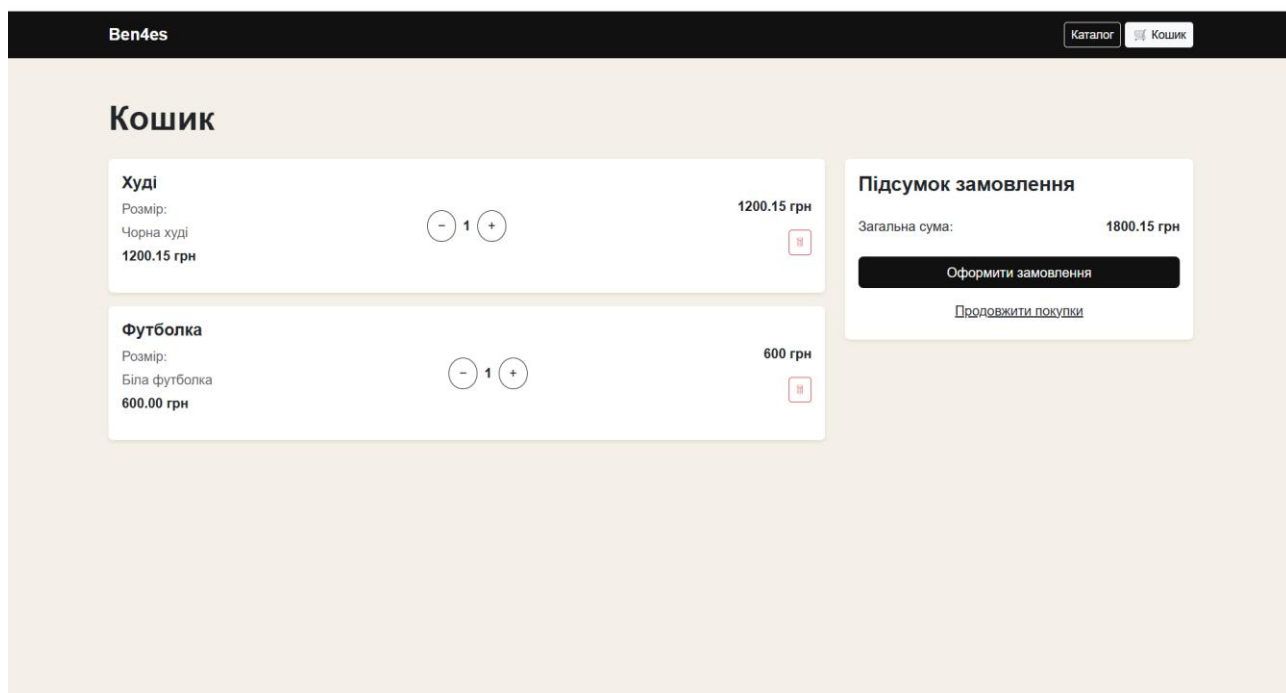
Ben4es

Каталог 🛒 Кошик

Кошик

Худі
Розмір:
Чорна худі
1200.15 грн

− 1 +

1200.15 грн

Футболка
Розмір:
Біла футболка
600.00 грн

− 1 +

600 грн

Підсумок замовлення

Загальна сума: 1800.15 грн

Оформити замовлення

Продовжити покупки